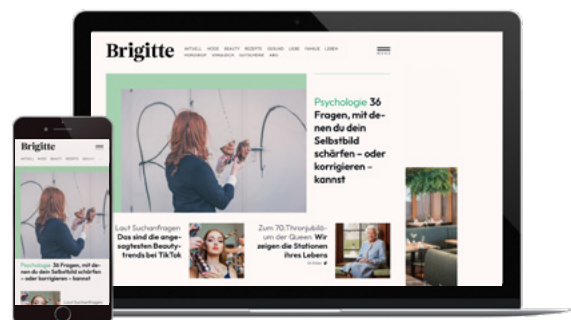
Brigitte

AKTUELL MODE BEAUTY REZEPTE GESUND LIEBE FAMILIE LEBEN HOROSKOP VORABLICK GUTSCHEINE ABO+

Psychologie 36 Fragen, mit denen du dein Selbstbild schärfen – oder korrigieren – kannst

Laut Suchanfragen Das sind die angesagtesten Beautytrends bei TikTok

Zum 70.Thronjubiläum der Queen Wir zeigen die Stationen ihres Lebens

Brigitte

AKTUELL MODE BEAUTY REZEPTE GESUND

Psychologie 36 Fragen, mit denen du dein Selbstbild schärfen – oder korrigieren – kannst

Laut Suchanfragen